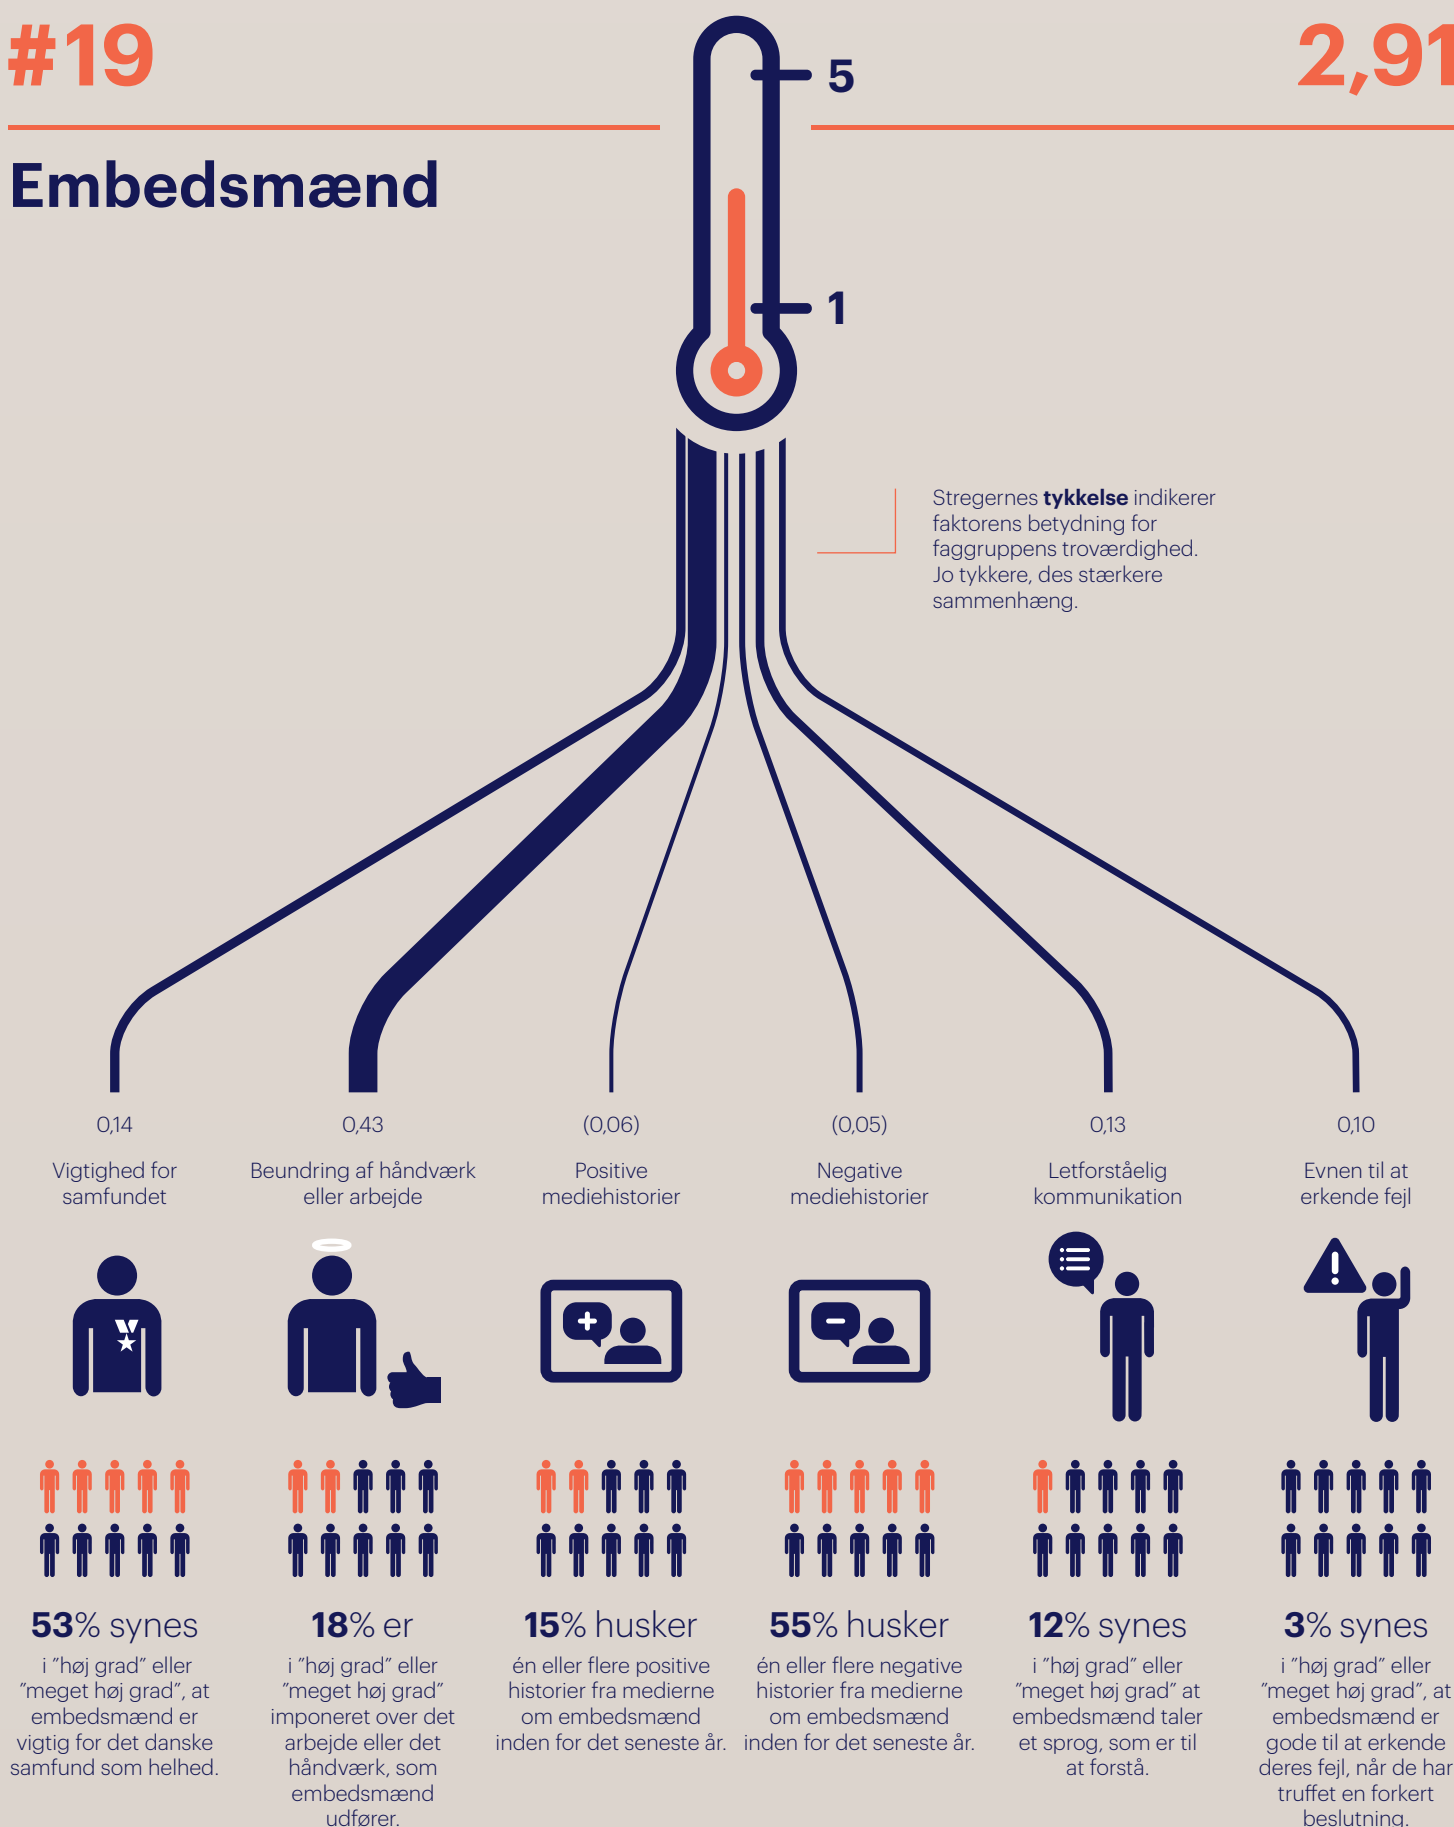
#19

2,91

Embedsmænd

5

1

Stregernes **tykkelse** indikerer faktorens betydning for faggruppens troværdighed. Jo tykkere, des stærkere sammenhæng.

0,14
Vigtighed for samfundet

0,43
Beundring af håndværk eller arbejde

(0,06)
Positive mediehistorier

(0,05)
Negative mediehistorier

0,13
Letforståelig kommunikation

0,10
Evnen til at erkende fejl

**53**% synes
i "høj grad" eller "meget høj grad", at embedsmænd er vigtig for det danske samfund som helhed.

**18**% er
i "høj grad" eller "meget høj grad" imponeret over det arbejde eller det håndværk, som embedsmænd udfører.

**15**% husker
én eller flere positive historier fra medierne om embedsmænd inden for det seneste år.

**55**% husker
én eller flere negative historier fra medierne om embedsmænd inden for det seneste år.

**12**% synes
i "høj grad" eller "meget høj grad" at embedsmænd taler et sprog, som er til at forstå.

**3**% synes
i "høj grad" eller "meget høj grad", at embedsmænd er gode til at erkende deres fejl, når de har truffet en forkert beslutning.